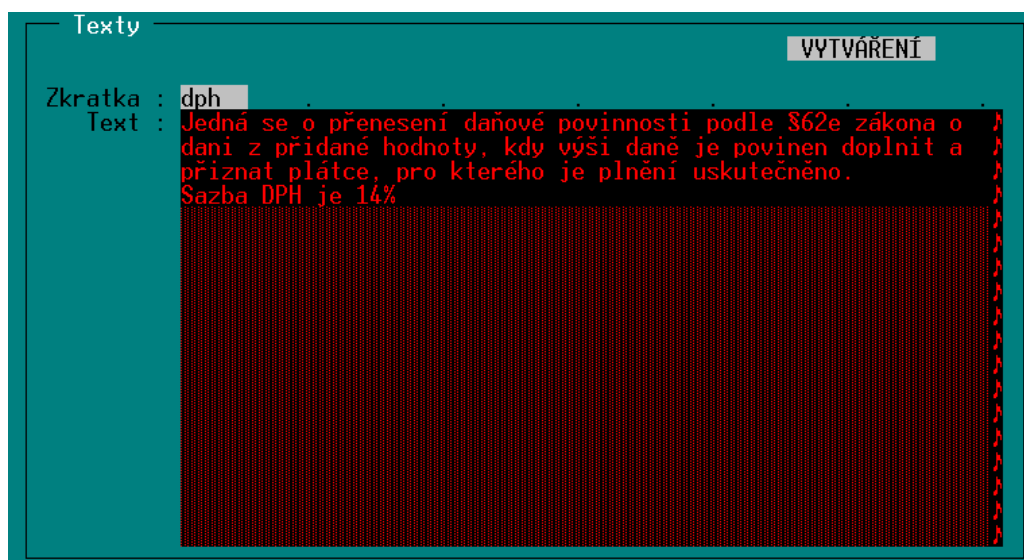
Texty

VYTVÁŘENÍ

Zkratka : dph

Text : Jedná se o přenesení daňové povinnosti podle §62e zákona o dani z přidané hodnoty, kdy výši daně je povinen doplnit a přiznat plátce, pro kterého je plnění uskutečněno.
Sazba DPH je 14%